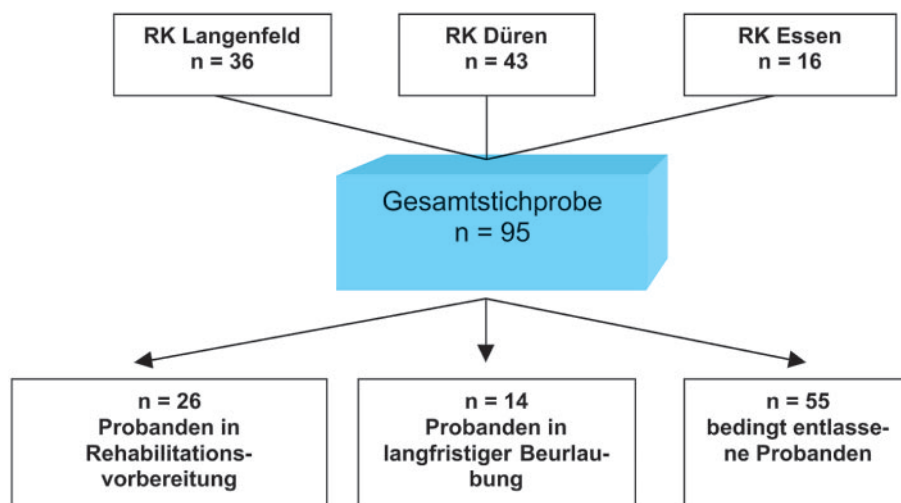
RK Langenfeld
n = 36

RK Düren
n = 43

RK Essen
n = 16

Gesamtstichprobe
n = 95

n = 26
Probanden in Rehabilitationsvorbereitung

n = 14
Probanden in langfristiger Beurlaubung

n = 55
bedingt entlassene Probanden